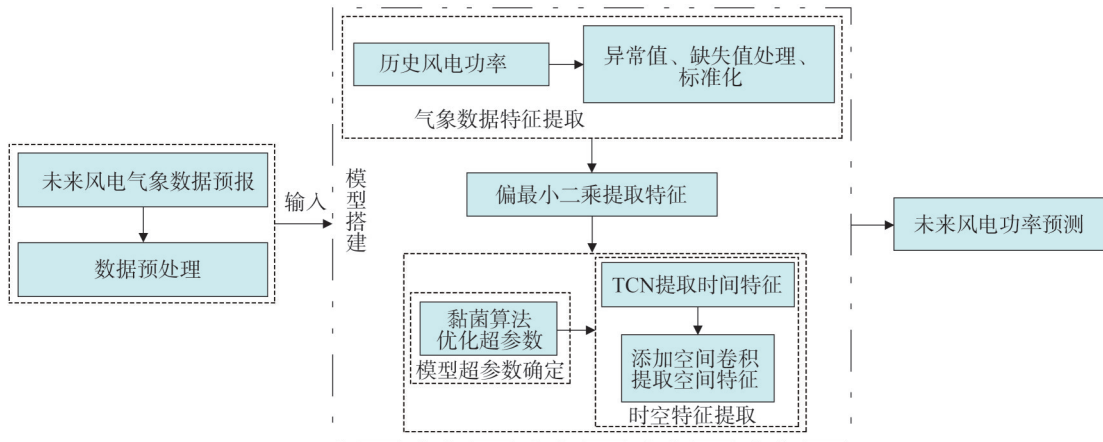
未来风电气象数据预报

数据预处理

输入

模型搭建

历史风电功率

异常值、缺失值处理、标准化

气象数据特征提取

偏最小二乘提取特征

黏菌算法优化超参数

模型超参数确定

TCN提取时间特征

添加空间卷积提取空间特征

时空特征提取

未来风电功率预测